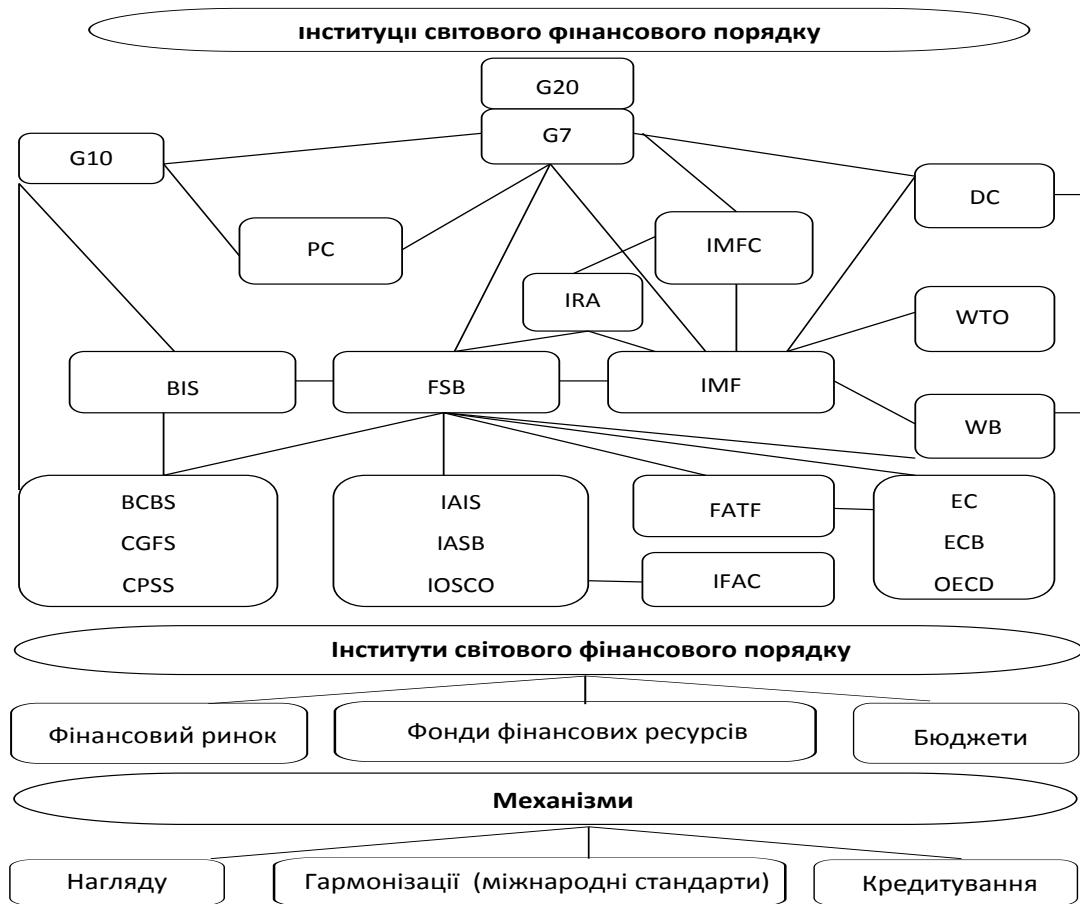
Інституції світового фінансового порядку

G20

G7

G10

DC

PC

IMFC

IRA

WTO

BIS

FSB

IMF

WB

BCBS
CGFS
CPSS

IAIS
IASB
IOSCO

FATF

IFAC

EC
ECB
OECD

Інститути світового фінансового порядку

Фінансовий ринок

Фонди фінансових ресурсів

Бюджети

Механізми

Нагляду

Гармонізації (міжнародні стандарти)

Кредитування